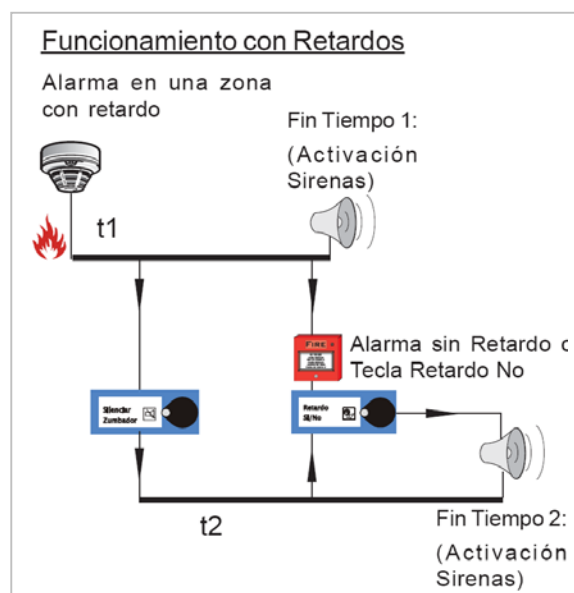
Funcionamiento con Retardos

Alarma en una zona con retardo

Fin Tiempo 1:

(Activación Sirenas)

t1

FIRE

Alarma sin Retardo o Tecla Retardo No

Silenciar Zumbador

Retardo Sí/No

t2

Fin Tiempo 2:

(Activación Sirenas)